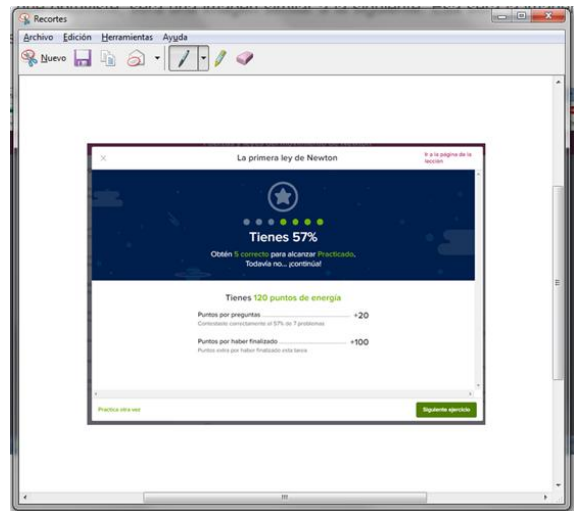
Recortes

Archivo Edición Herramientas Ayuda

Nuevo

×

La primera ley de Newton

Ir a la página de la lección

Tienes 57%

Obtén 5 correcto para alcanzar Practicado. Todavía no... ¡continúa!

Tienes 120 puntos de energía

Puntos por preguntas +20

Contestaste correctamente el 57% de 7 problemas

Puntos por haber finalizado +100

Puntos extra por haber finalizado esta tarea

Practica otra vez

Siguiente ejercicio